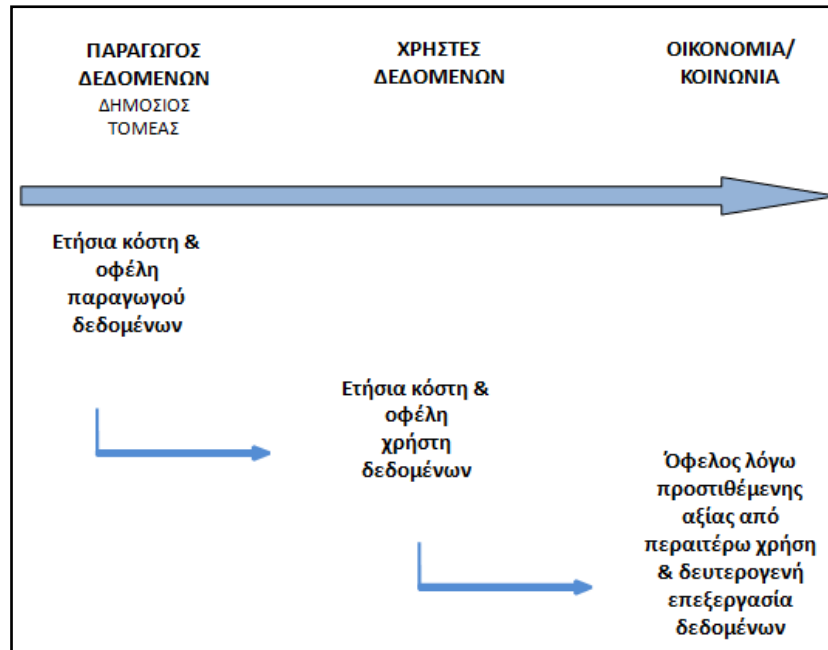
ΠΑΡΑΓΩΓΟΣ ΔΕΔΟΜΕΝΩΝ
ΔΗΜΟΣΙΟΣ ΤΟΜΕΑΣ

ΧΡΗΣΤΕΣ ΔΕΔΟΜΕΝΩΝ

ΟΙΚΟΝΟΜΙΑ/ ΚΟΙΝΩΝΙΑ

Ετήσια κόστη & οφέλη παραγωγού δεδομένων

Ετήσια κόστη & οφέλη χρήστη δεδομένων

Όφελος λόγω προστιθέμενης αξίας από περαιτέρω χρήση & δευτερογενή επεξεργασία δεδομένων